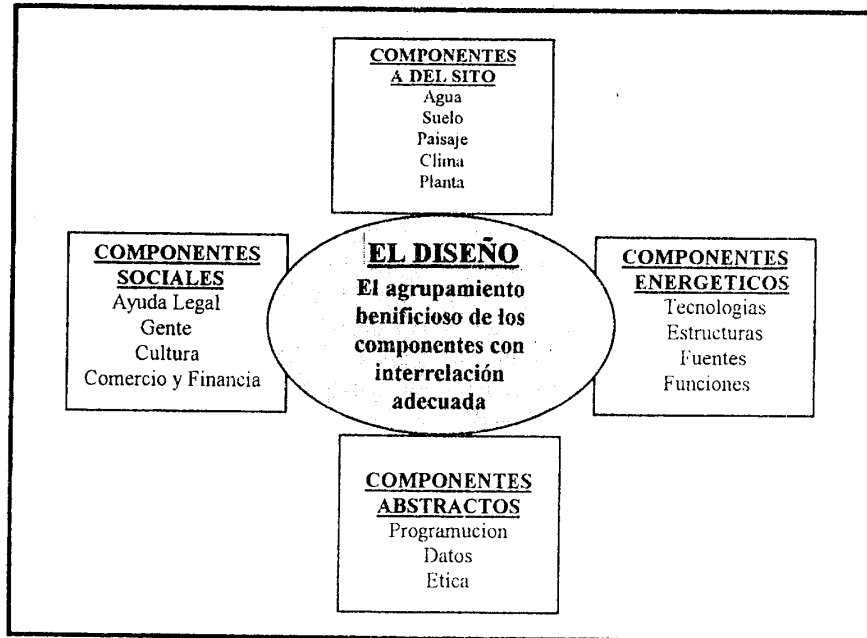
COMPONENTES A DEL SITO
Agua
Suelo
Paisaje
Clima
Planta

COMPONENTES SOCIALES
Ayuda Legal
Gente
Cultura
Comercio y Financia

EL DISEÑO
El agrupamiento benificioso de los componentes con interrelación adecuada

COMPONENTES ENERGETICOS
Tecnologias
Estructuras
Fuentes
Funciones

COMPONENTES ABSTRACTOS
Programucion
Datos
Etica